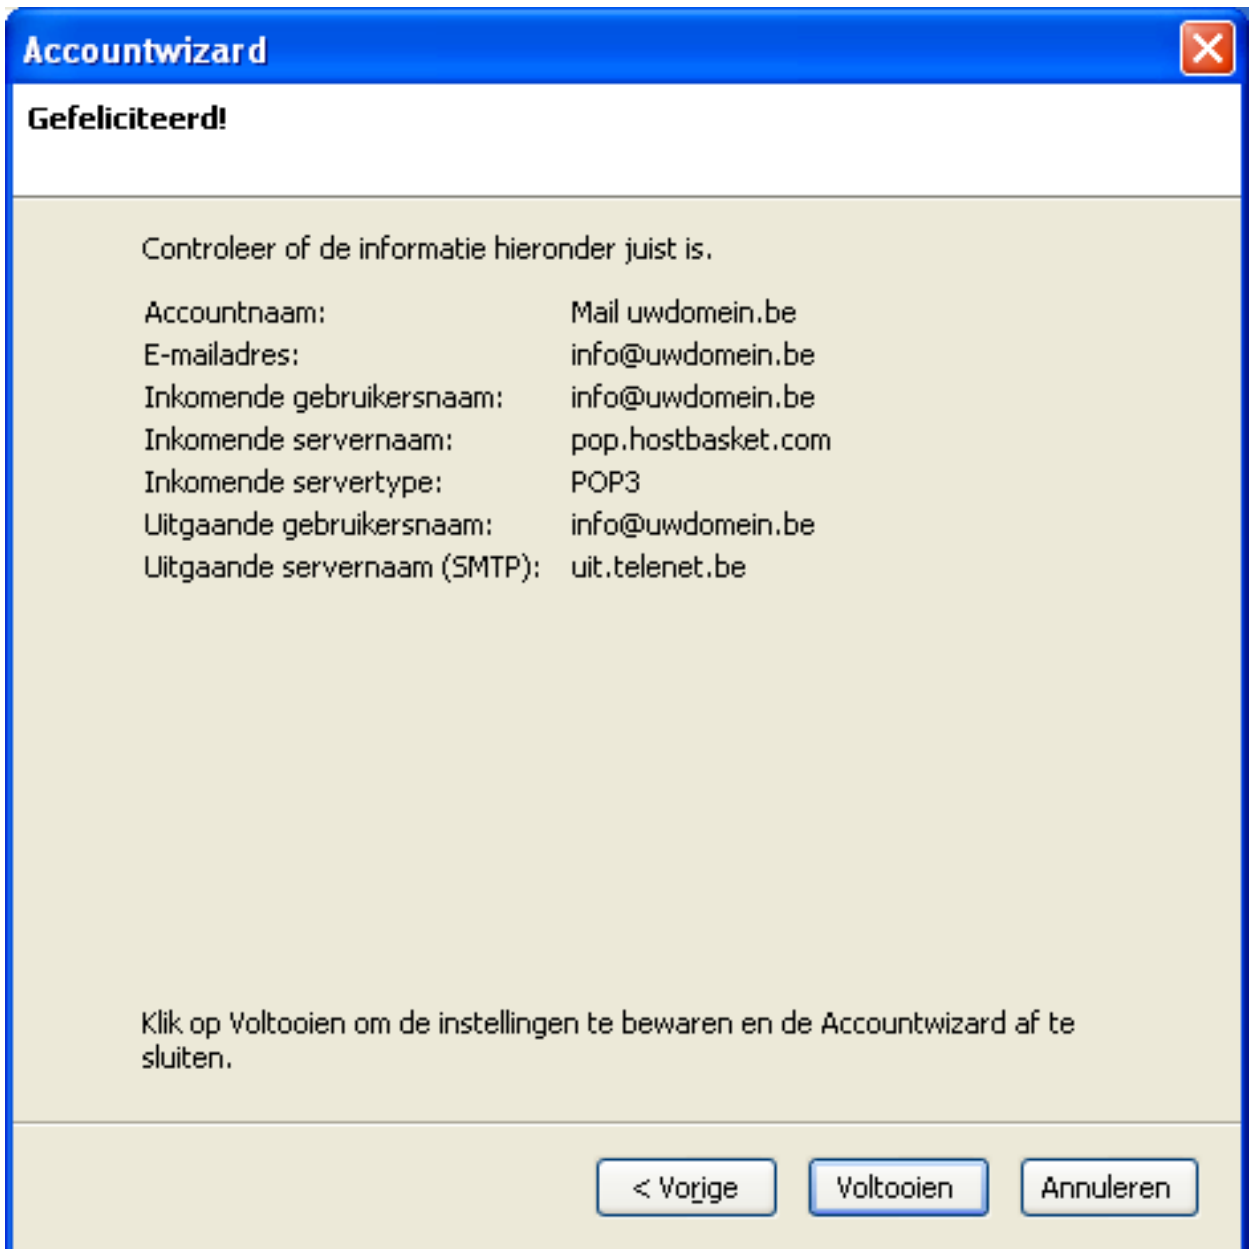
Accountwizard

Gefeliciteerd!

Controleer of de informatie hieronder juist is.

| | |
|---|---|
| Accountnaam: | Mail uwdomein.be |
| E-mailadres: | info@uwdomein.be |
| Inkomende gebruikersnaam: | info@uwdomein.be |
| Inkomende servernaam: | pop.hostbasket.com |
| Inkomende servertype: | POP3 |
| Uitgaande gebruikersnaam: | info@uwdomein.be |
| Uitgaande servernaam (SMTP): | uit.telenet.be |

Klik op Voltooien om de instellingen te bewaren en de Accountwizard af te sluiten.

< Vorige
Voltooien
Annuleren